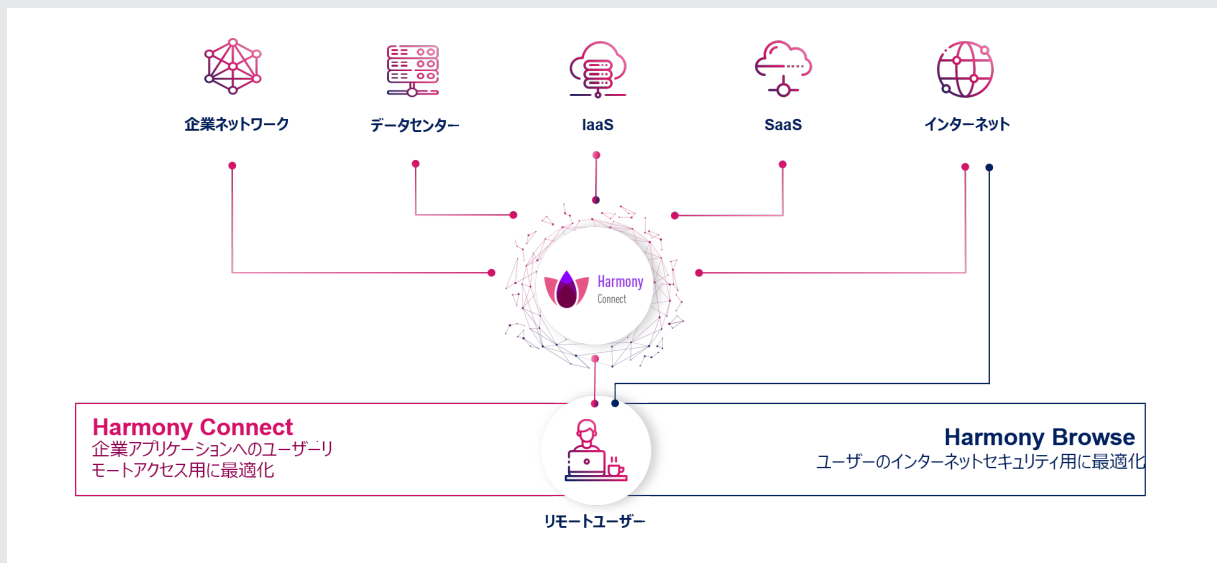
企業ネットワーク

データセンター

IaaS

SaaS

インターネット

Harmony
Connect

Harmony Connect
企業アプリケーションへのユーザーリモートアクセス用に最適化

Harmony Browse
ユーザーのインターネットセキュリティ用に最適化

リモートユーザー